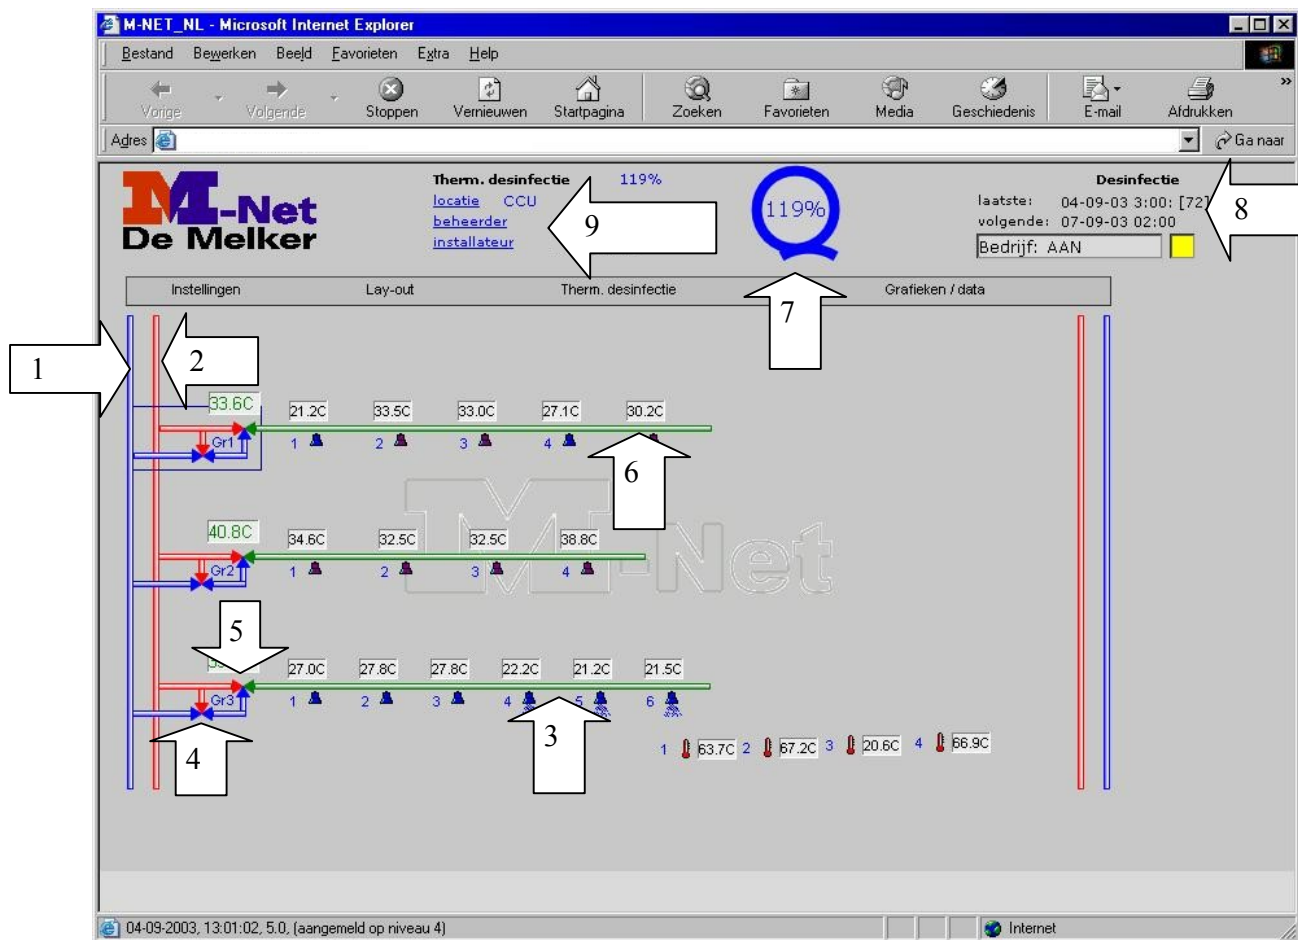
M-NET_NL - Microsoft Internet Explorer

Bestand Bewerken Beeld Favorieten Extra Help

Vorige Volgende Stoppen Vernieuwen Startpagina Zoeken Favorieten Media Geschiedenis E-mail Afdrukken

Adres

Ga naar

M-Net De Melker

Therm. desinfectie 119%
locatie CCU
beheerder
installateur

9

119%

Desinfectie
laatste: 04-09-03 3:00: [72]
volgende: 07-09-03 02:00
Bedrijf: AAN

8

Instellingen Lay-out Therm. desinfectie Grafieken / data

7

1 2

33.6C 21.2C 33.5C 33.0C 27.1C 30.2C
Gr1 1 2 3 4

6

40.8C 34.6C 32.5C 32.5C 38.8C
Gr2 1 2 3 4

5

27.0C 27.8C 27.8C 22.2C 21.2C 21.5C
Gr3 1 2 3 4 5 6

3

4

1 63.7C 2 67.2C 3 20.6C 4 66.9C

04-09-2003, 13:01:02, 5.0, (aangemeld op niveau 4)

Internet